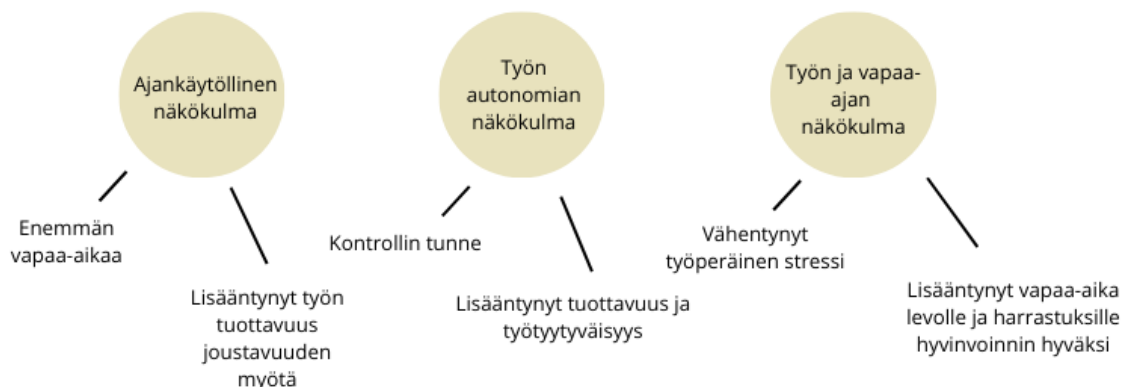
Ajankäytöllinen näkökulma

Enemmän vapaa-aikaa

Lisääntynyt työn tuottavuus joustavuuden myötä

Työn autonomian näkökulma

Kontrollin tunne

Lisääntynyt tuottavuus ja työtyytyväisyys

Työn ja vapaa-ajan näkökulma

Vähentynyt työperäinen stressi

Lisääntynyt vapaa-aika levolle ja harrastuksille hyvinvoinnin hyväksi